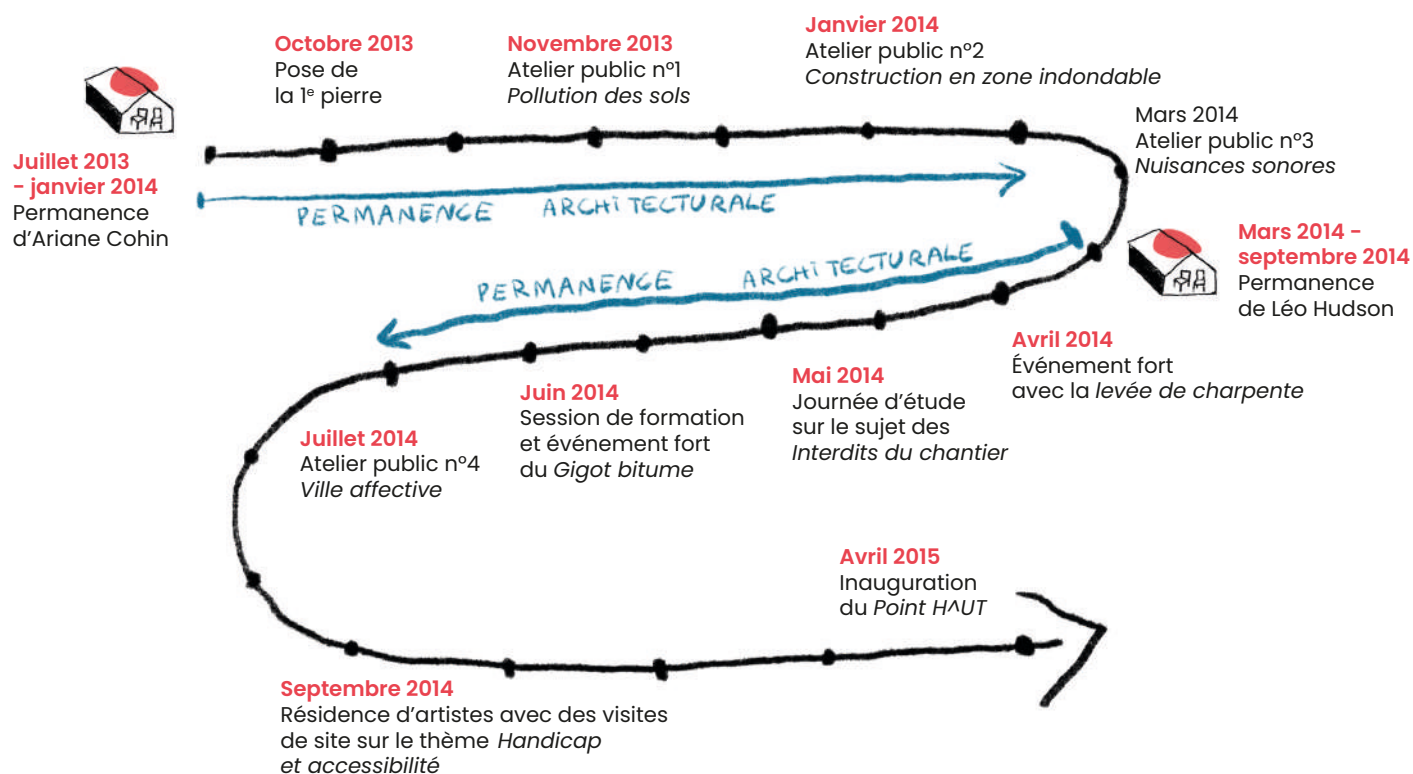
Juillet 2013 - janvier 2014
Permanence d'Ariane Cohin

Octobre 2013
Pose de la 1$^e$ pierre

Novembre 2013
Atelier public n°1
Pollution des sols

Janvier 2014
Atelier public n°2
Construction en zone indondable

Mars 2014
Atelier public n°3
Nuisances sonores

PERMANENCE ARCHITECTURALE

PERMANENCE ARCHITECTURALE

Mars 2014 - septembre 2014
Permanence de Léo Hudson

Avril 2014
Événement fort avec la levée de charpente

Mai 2014
Journée d'étude sur le sujet des Interdits du chantier

Juin 2014
Session de formation et événement fort du Gigot bitume

Juillet 2014
Atelier public n°4
Ville affective

Avril 2015
Inauguration du Point H^UT

Septembre 2014
Résidence d'artistes avec des visites de site sur le thème Handicap et accessibilité